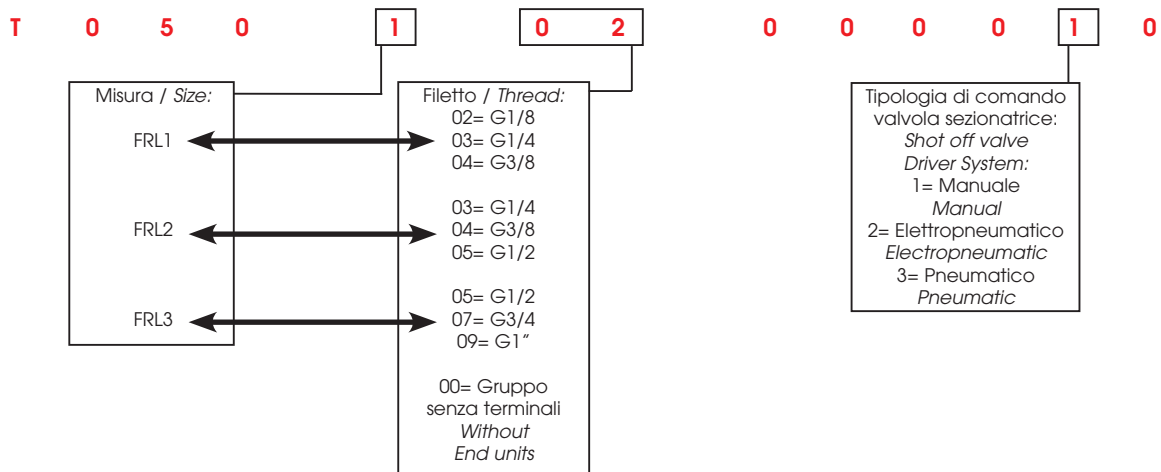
T 0 5 0 1 0 2 0 0 0 0 1 0

Misura / *Size:*

FRL1

FRL2

FRL3

Filetto / *Thread:*
02= G1/8
03= G1/4
04= G3/8

03= G1/4
04= G3/8
05= G1/2

05= G1/2
07= G3/4
09= G1"

00= Gruppo senza terminali
*Without End units*

Tipologia di comando valvola sezionatrice:
*Shot off valve Driver System:*
1= Manuale
*Manual*
2= Elettropneumatico
*Electropneumatic*
3= Pneumatico
*Pneumatic*